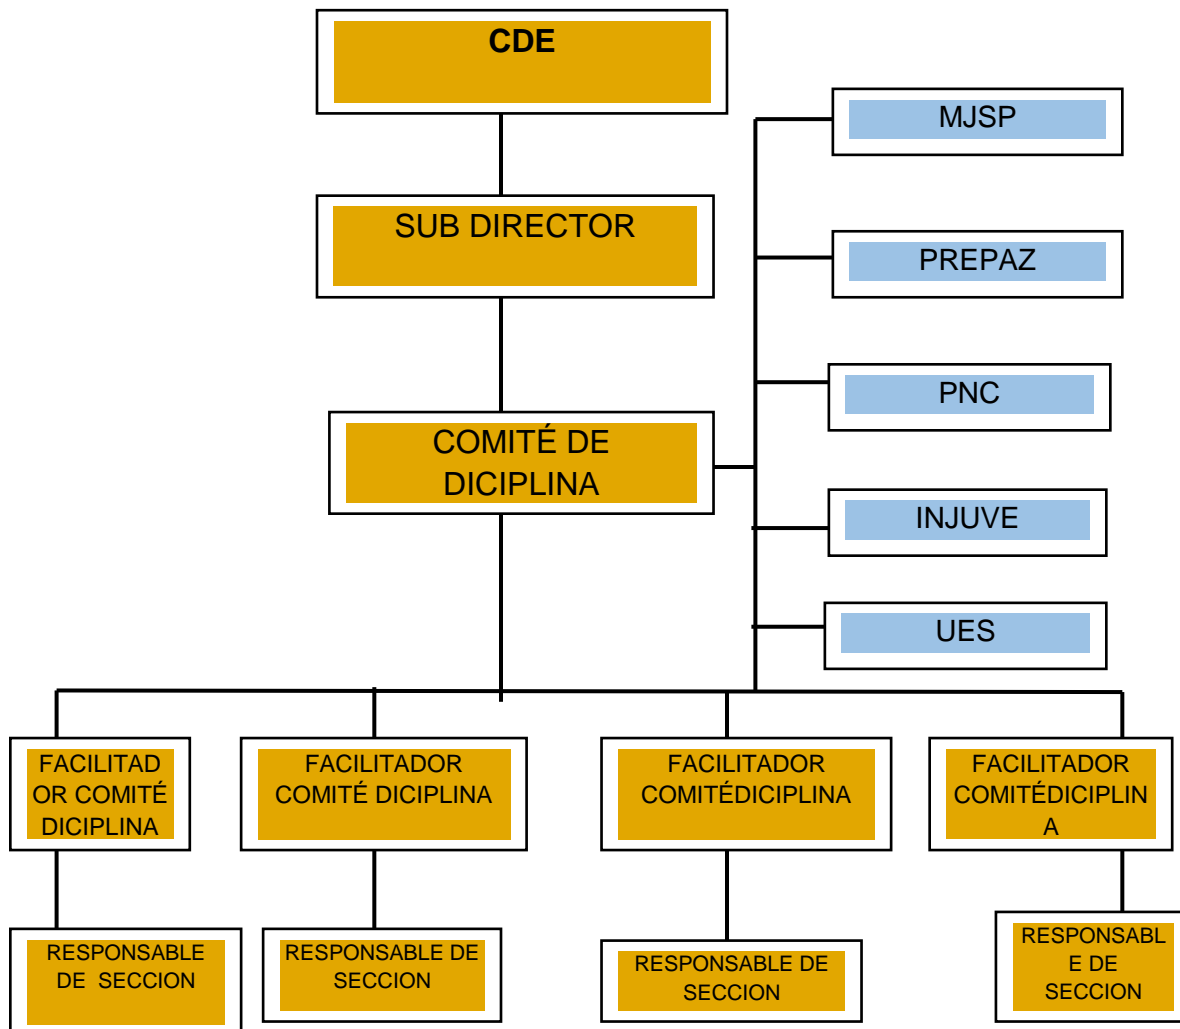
CDE

SUB DIRECTOR

COMITÉ DE DICIPLINA

MJSP

PREPAZ

PNC

INJUVE

UES

FACILITADOR COMITÉ DICIPLINA

FACILITADOR COMITÉ DICIPLINA

FACILITADOR COMITÉDICIPLINA

FACILITADOR COMITÉDICIPLINA

RESPONSABLE DE SECCION

RESPONSABLE DE SECCION

RESPONSABLE DE SECCION

RESPONSABLE DE SECCION